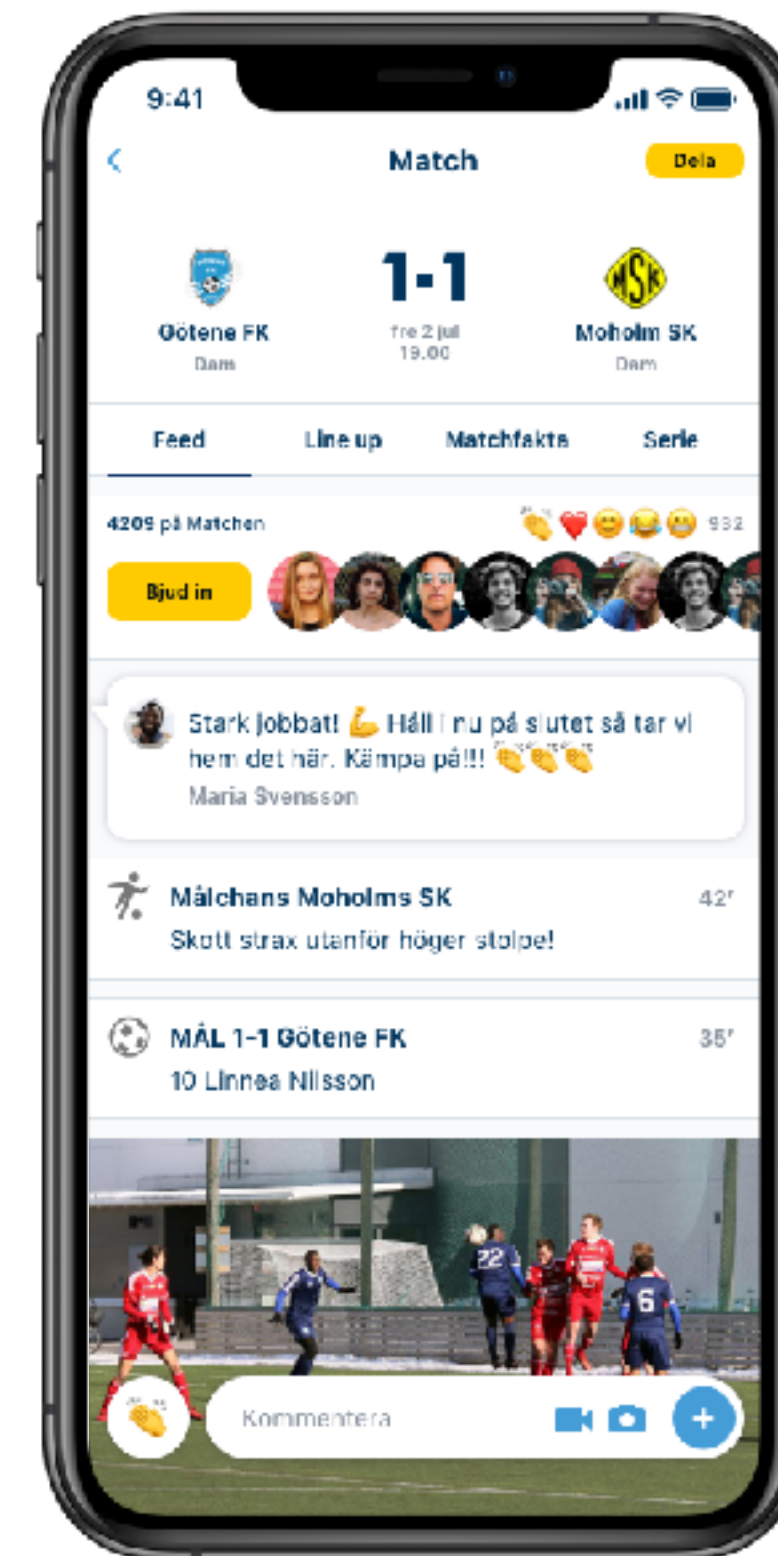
9:41

Match

Dela

Götene FK
Dam

1-1
fre 2 jul
19.00

MSK
Moholm SK
Dam

Feed
Line up
Matchfakta
Serie

4209 på Matchen
932

Bjud in

Stark jobbat! 💪 Håll i nu på slutet så tar vi hem det här. Kämpa på!!! 👏👏👏
Maria Svensson

Målchans Moholms SK
42'
Skott strax utanför höger stolpe!

MÅL 1-1 Götene FK
35'
10 Linnea Nilsson

22
6

Kommentera
+